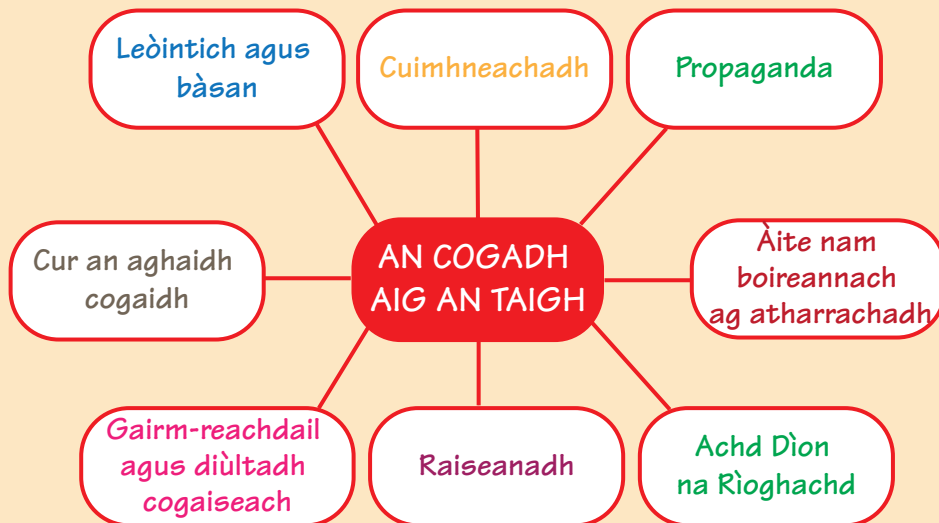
AN COGADH AIG AN TAIGH

Leòintich agus bàsan

Cuimhneachadh

Propaganda

Cur an aghaidh cogaidh

Àite nam boireannach ag atharrachadh

Gairm-reachdail agus diùltadh cogaiseach

Raiseanadh

Achd Dìon na Rìoghachd